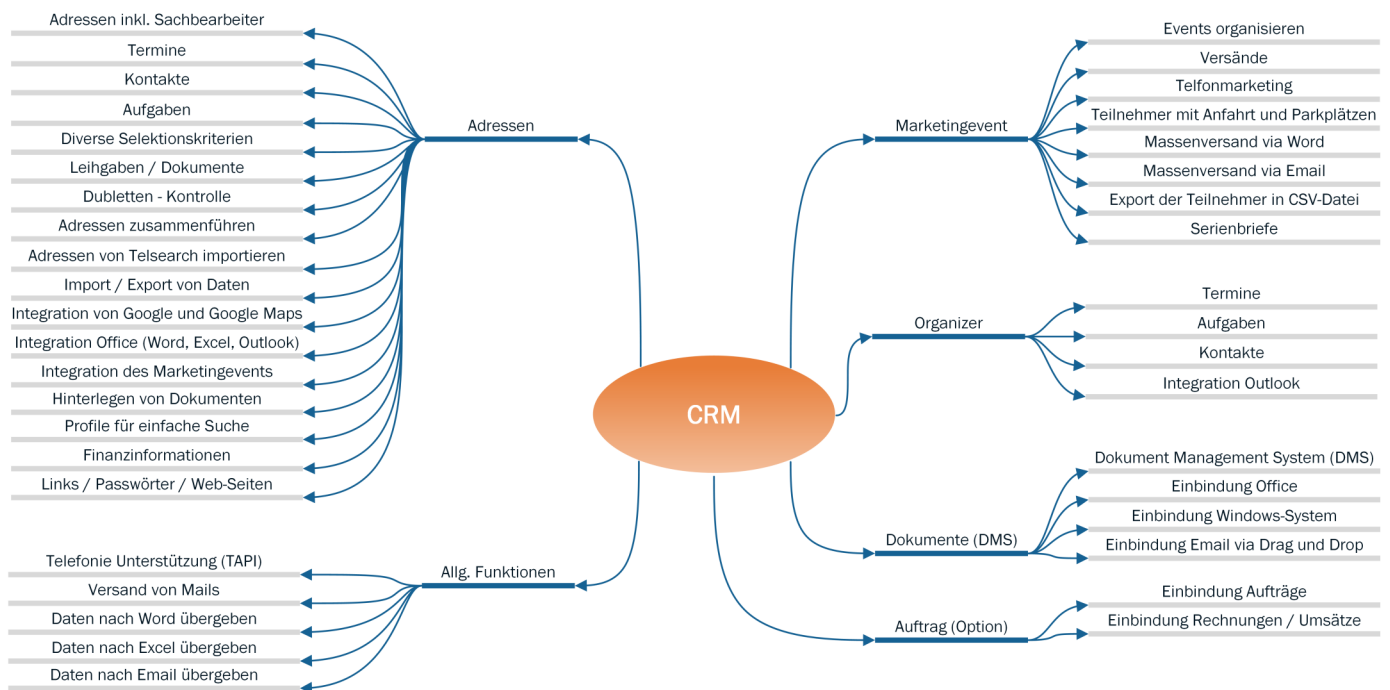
CRM

Adressen

Adressen inkl. Sachbearbeiter
Termine
Kontakte
Aufgaben
Diverse Selektionskriterien
Leihgaben / Dokumente
Dubletten - Kontrolle
Adressen zusammenführen
Adressen von Telsearch importieren
Import / Export von Daten
Integration von Google und Google Maps
Integration Office (Word, Excel, Outlook)
Integration des Marketingevents
Hinterlegen von Dokumenten
Profile für einfache Suche
Finanzinformationen
Links / Passwörter / Web-Seiten

Allg. Funktionen

Telefonie Unterstützung (TAPI)
Versand von Mails
Daten nach Word übergeben
Daten nach Excel übergeben
Daten nach Email übergeben

Marketingevent

Events organisieren
Versände
Telfonmarketing
Teilnehmer mit Anfahrt und Parkplätzen
Massenversand via Word
Massenversand via Email
Export der Teilnehmer in CSV-Datei
Serienbriefe

Organizer

Termine
Aufgaben
Kontakte
Integration Outlook

Dokumente (DMS)

Dokument Management System (DMS)
Einbindung Office
Einbindung Windows-System
Einbindung Email via Drag und Drop

Auftrag (Option)

Einbindung Aufträge
Einbindung Rechnungen / Umsätze